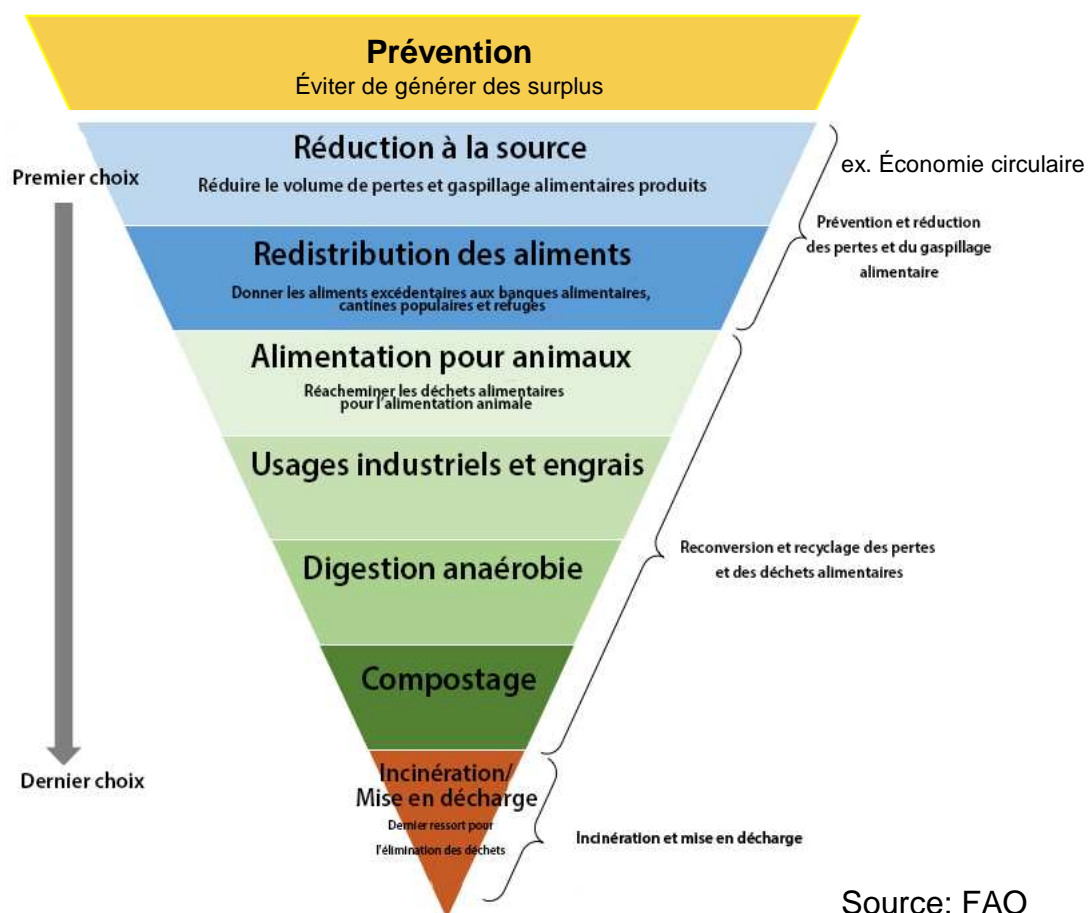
Prévention
Éviter de générer des surplus

Premier choix

Réduction à la source
Réduire le volume de pertes et gaspillage alimentaires produits

ex. Économie circulaire

Prévention et réduction des pertes et du gaspillage alimentaire

Redistribution des aliments
Donner les aliments excédentaires aux banques alimentaires, cantines populaires et refuges

Alimentation pour animaux
Réacheminer les déchets alimentaires pour l'alimentation animale

Usages industriels et engrais

Digestion anaérobie

Reconversion et recyclage des pertes et des déchets alimentaires

Compostage

Dernier choix

Incinération/ Mise en décharge
Dernier ressort pour l'élimination des déchets

Incinération et mise en décharge

Source: FAO